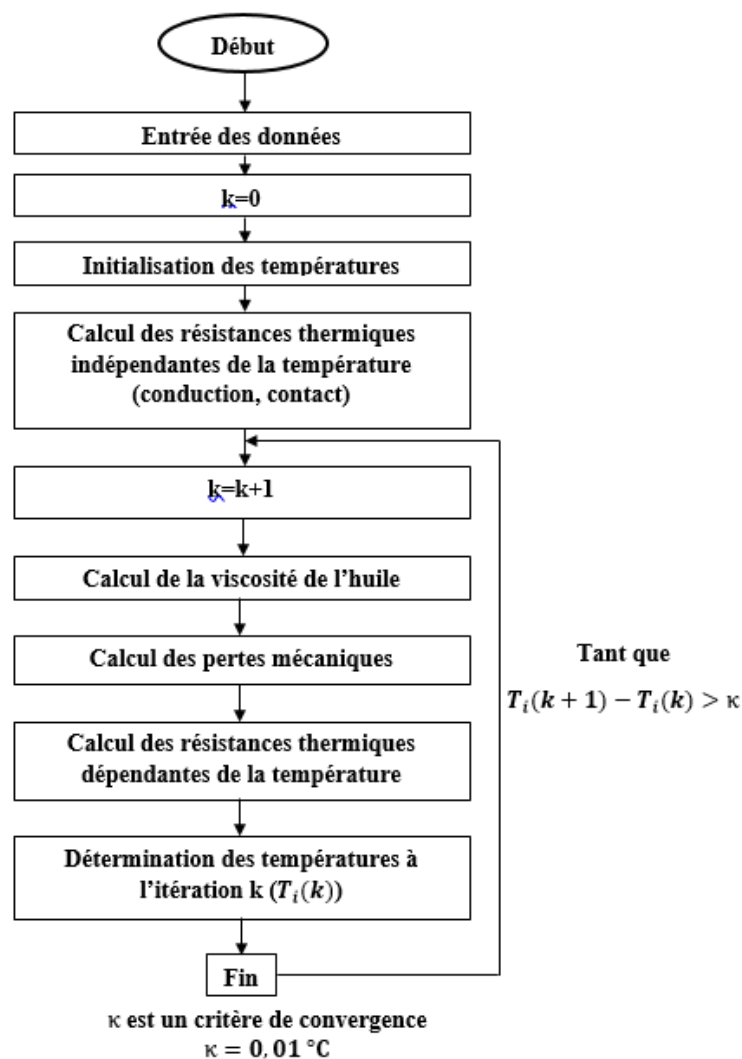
Début

Entrée des données

k=0

Initialisation des températures

Calcul des résistances thermiques indépendantes de la température (conduction, contact)

k=k+1

Calcul de la viscosité de l'huile

Calcul des pertes mécaniques

Calcul des résistances thermiques dépendantes de la température

Détermination des températures à l'itération k ($T_i(k)$)

Fin

Tant que

$T_i(k+1) - T_i(k) > \kappa$

κ est un critère de convergence
$\kappa = 0,01\,°C$